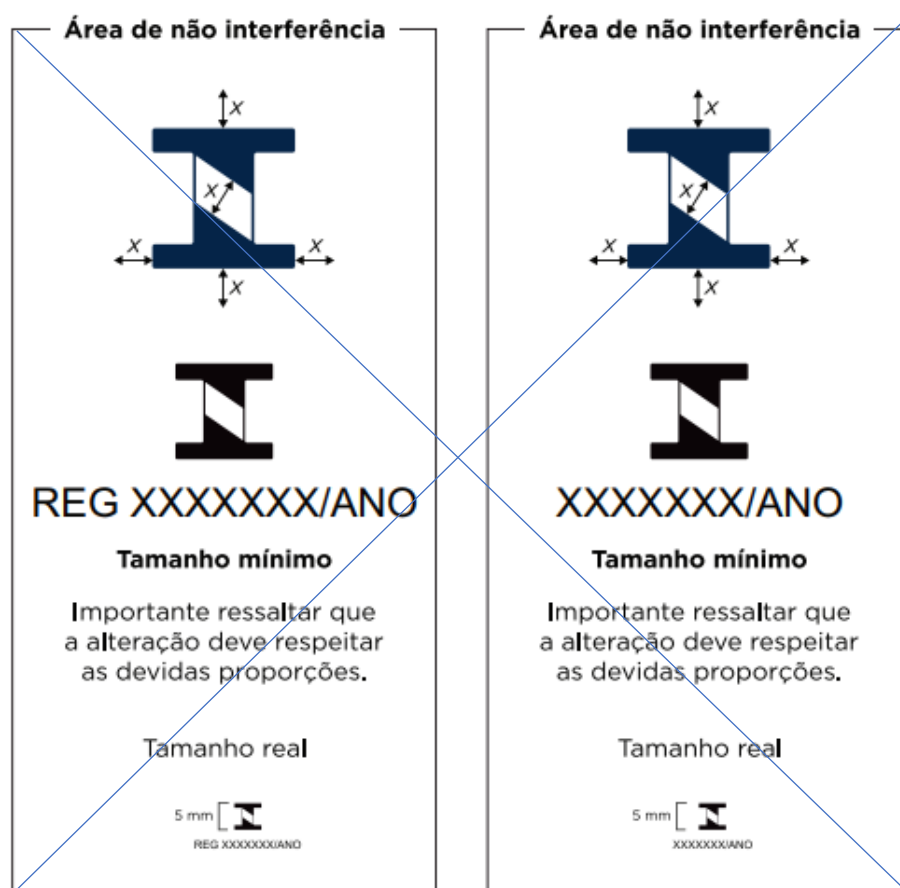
Área de não interferência

x
x
x
x
x

REG XXXXXXX/ANO

Tamanho mínimo

Importante ressaltar que a alteração deve respeitar as devidas proporções.

Tamanho real

5 mm

REG XXXXXXX/ANO

Área de não interferência

x
x
x
x
x

XXXXXXX/ANO

Tamanho mínimo

Importante ressaltar que a alteração deve respeitar as devidas proporções.

Tamanho real

5 mm

XXXXXXX/ANO